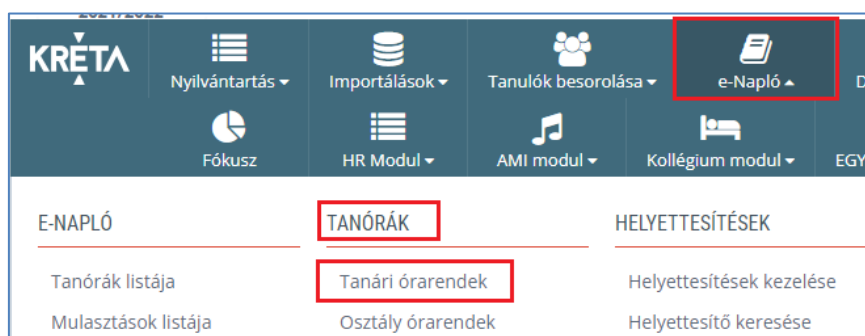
2021/2022

KRÉTA

Nyilvántartás ▾

Importálások ▾

Tanulók besorolása ▾

e-Napló ▴

D

Fókusz

HR Modul ▾

AMI modul ▾

Kollégium modul ▾

EGY

E-NAPLÓ

Tanórák listája

Mulasztások listája

TANÓRÁK

Tanári órarendek

Osztály órarendek

HELYETTESÍTÉSEK

Helyettesítések kezelése

Helyettesítő keresése